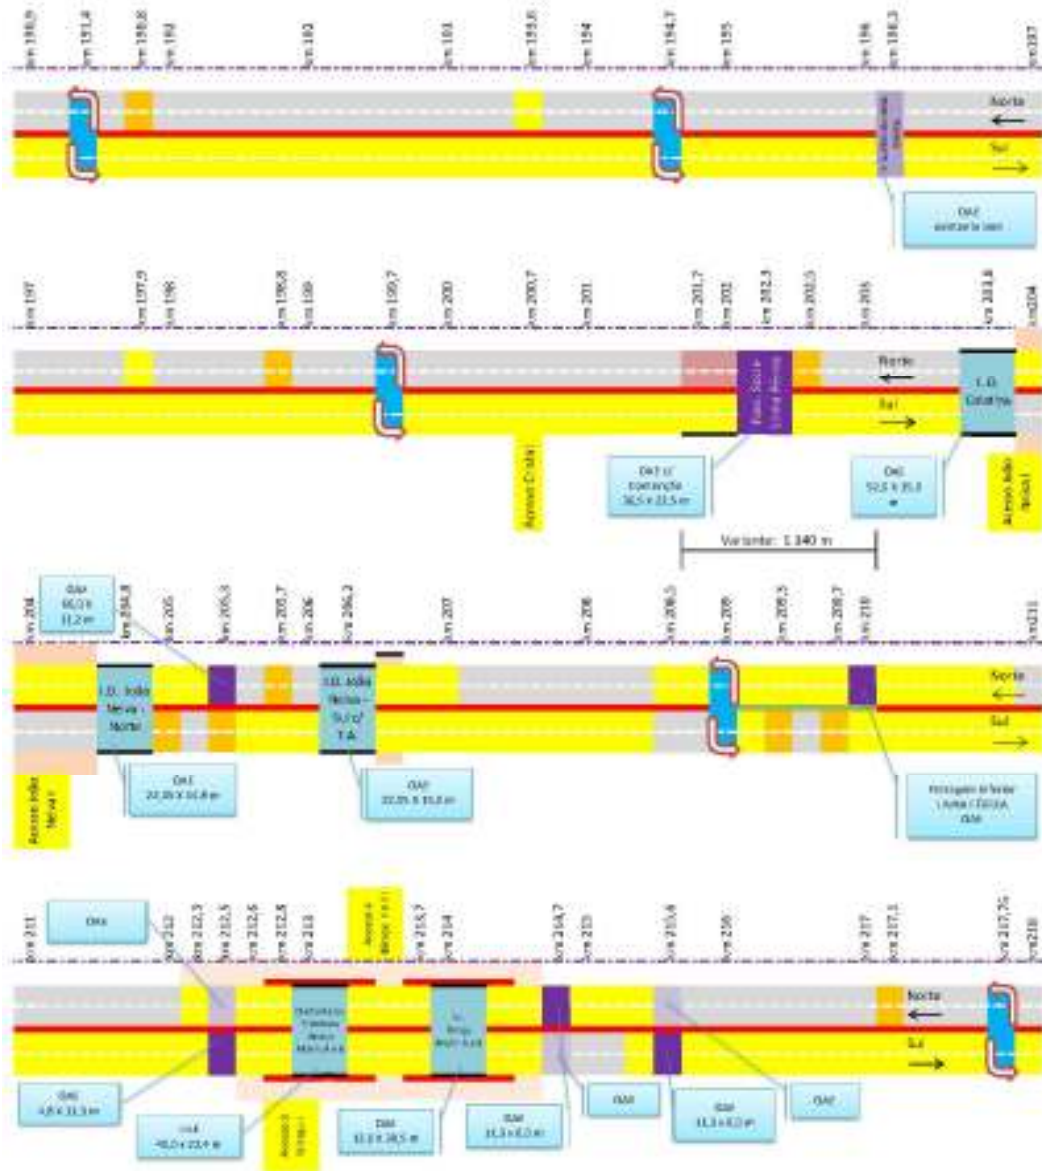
km 190,9 km 191,4 km 190,8 km 192 km 193 km 193 km 193,6 km 194 km 194,7 km 195 km 196 km 196,3 km 197

Norte
Sul

OAE
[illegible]

km 197 km 197,9 km 198 km 198,8 km 199 km 199,7 km 200 km 200,7 km 201 km 201,7 km 202 km 202,3 km 202,5 km 203 km 203,6 km 204

Norte
Sul

I.D. Catalya

OAE c/ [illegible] 36,5 x 22,5 m

OAE 52,5 x 35,0 m

Acesso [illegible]

Acesso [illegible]

Variante: 1.340 m

OAE 66,0 x 11,2 m

km 204 km 204,8 km 205 km 205,3 km 205,7 km 206 km 206,2 km 207 km 208 km 208,5 km 209 km 209,5 km 209,7 km 210 km 211

I.D. Jolia Nevar Norte

I.D. Jolia Nevar Sul c/ T.A.

Norte
Sul

OAE 22,35 X 16,8 m

OAE 22,35 X 15,0 m

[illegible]

Acesso Jolia Nevar

km 211 km 212 km 212,3 km 212,5 km 212,6 km 212,8 km 213 km 213,7 km 214 km 214,7 km 215 km 215,6 km 216 km 217 km 217,1 km 217,76 km 218

OAE

Acesso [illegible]

Norte
Sul

OAE 4,8 X 11,3 m

OAE 48,0 X 22,4 m

Acesso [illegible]

OAE 32,0 X 28,5 m

OAE 11,3 X 6,0 m

OAE

OAE 11,3 X 6,0 m

OAE